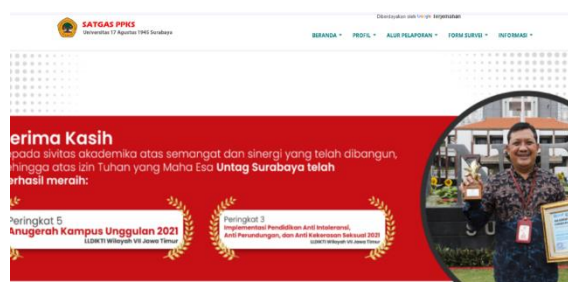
SATGAS PPKS
Universitas 17 Agustus 1945 Surabaya

Dibersihkan oleh Google Terjemahan

BERANDA ▾ PROFIL ▾ ALUR PELAPORAN ▾ FORM SURVEI ▾ INFORMASI ▾

erima Kasih
epada sivitas akademika atas semangat dan sinergi yang telah dibangun, hingga atas izin Tuhan yang Maha Esa Untag Surabaya telah erhasil meraih:

Peringkat 5
Anugerah Kampus Unggulan 2021
LLDIKTI Wilayah VII Jawa Timur

Peringkat 3
Implementasi Pendidikan Anti Intoleransi, Anti Perundungan, dan Anti Kekerasan Seksual 2021
LLDIKTI Wilayah VII Jawa Timur